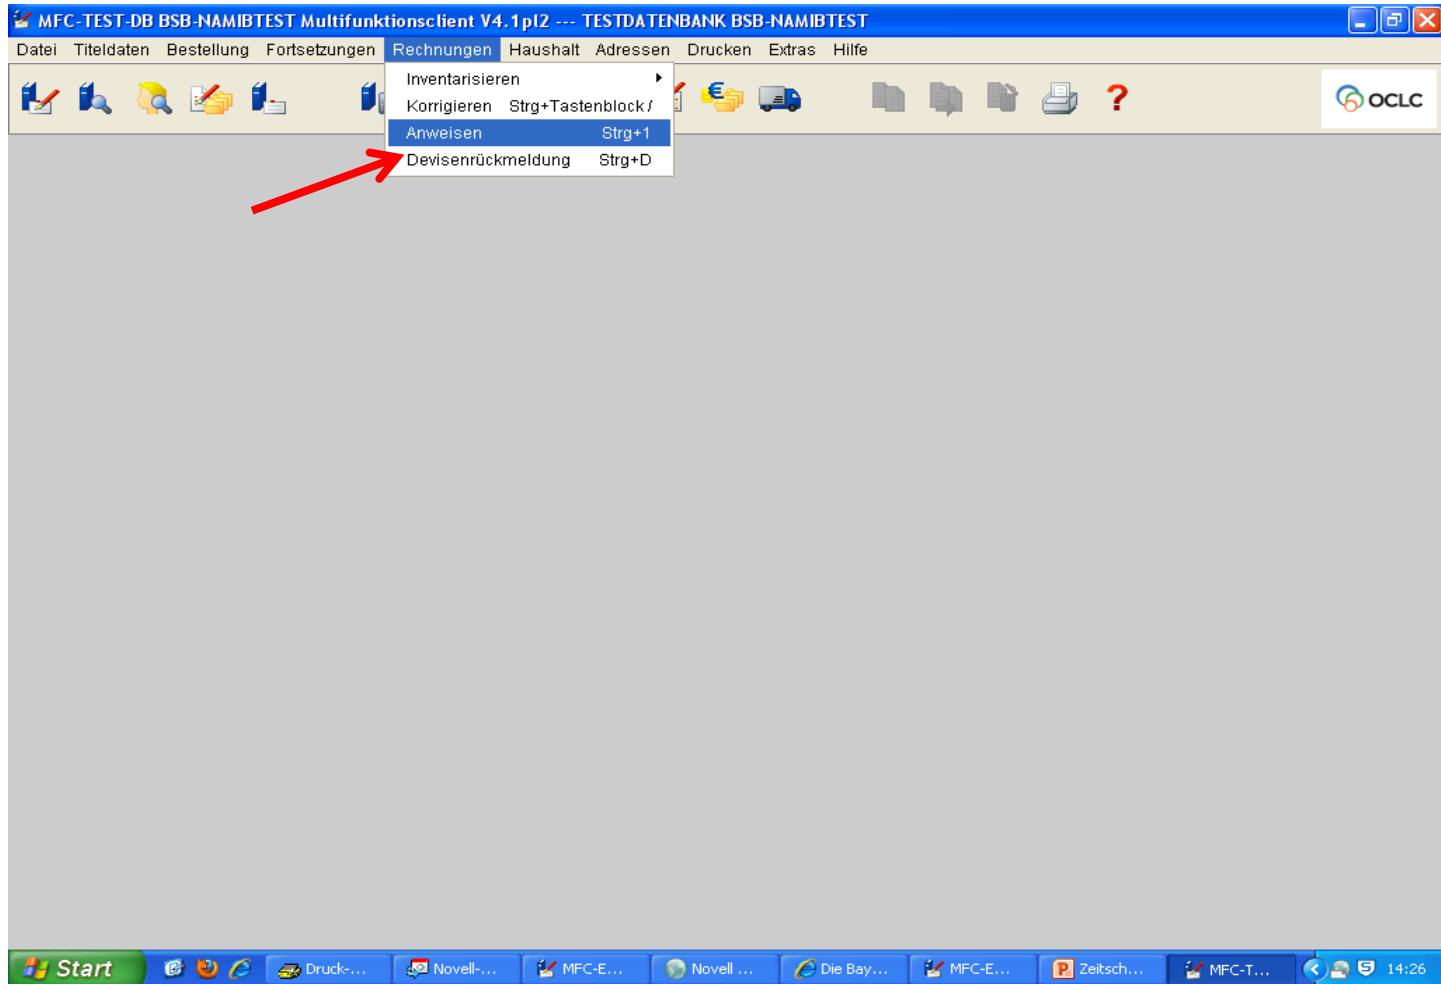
MFC-TEST-DB BSB-NAMIBTEST Multifunktionsclient V4.1pl2 --- TESTDATENBANK BSB-NAMIBTEST

Datei Titeldaten Bestellung Fortsetzungen Rechnungen Haushalt Adressen Drucken Extras Hilfe

Inventarisieren
Korrigieren Strg+Tastenblock /
Anweisen Strg+1
Devisenrückmeldung Strg+D

OCLC

Start Druck-… Novell-… MFC-E… Novell … Die Bay… MFC-E… Zeitsch… MFC-T… 14:26